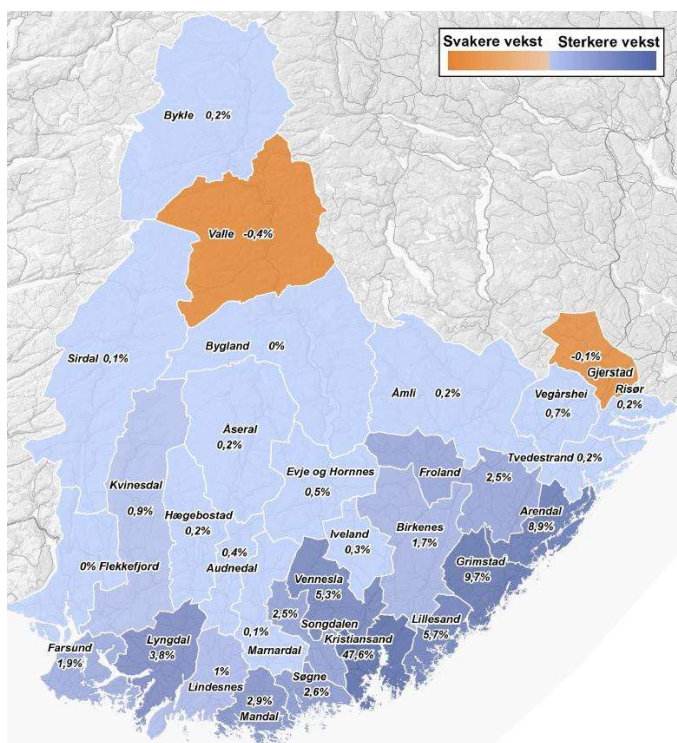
Svakere vekst Sterkere vekst

Bykle 0,2%

Valle -0,4%

Sirdal 0,1%

Bygland 0%

-0,1%
Gjerstad

Åmli 0,2%

Vegårshei
0,7%

Risør
0,2%

Åseral
0,2%

Tvedestrand 0,2%

Kvinesdal

0,9%

Hægebostad
0,2%

Evje og Hornnes
0,5%

Froland

2,5%

Arendal
8,9%

Birkenes
1,7%

Iveland
0,3%

0,4%
Audnedal

0% Flekkefjord

Grimstad
9,7%

Vennesla
5,3%

2,5%

Songdalen

Kristiansand
47,6%

Lillesand
5,7%

Farsund
1,9%

Lyngdal
3,8%

0,1%

Marnardal

1%

Lindesnes

Søgne
2,6%

2,9%
Mandal